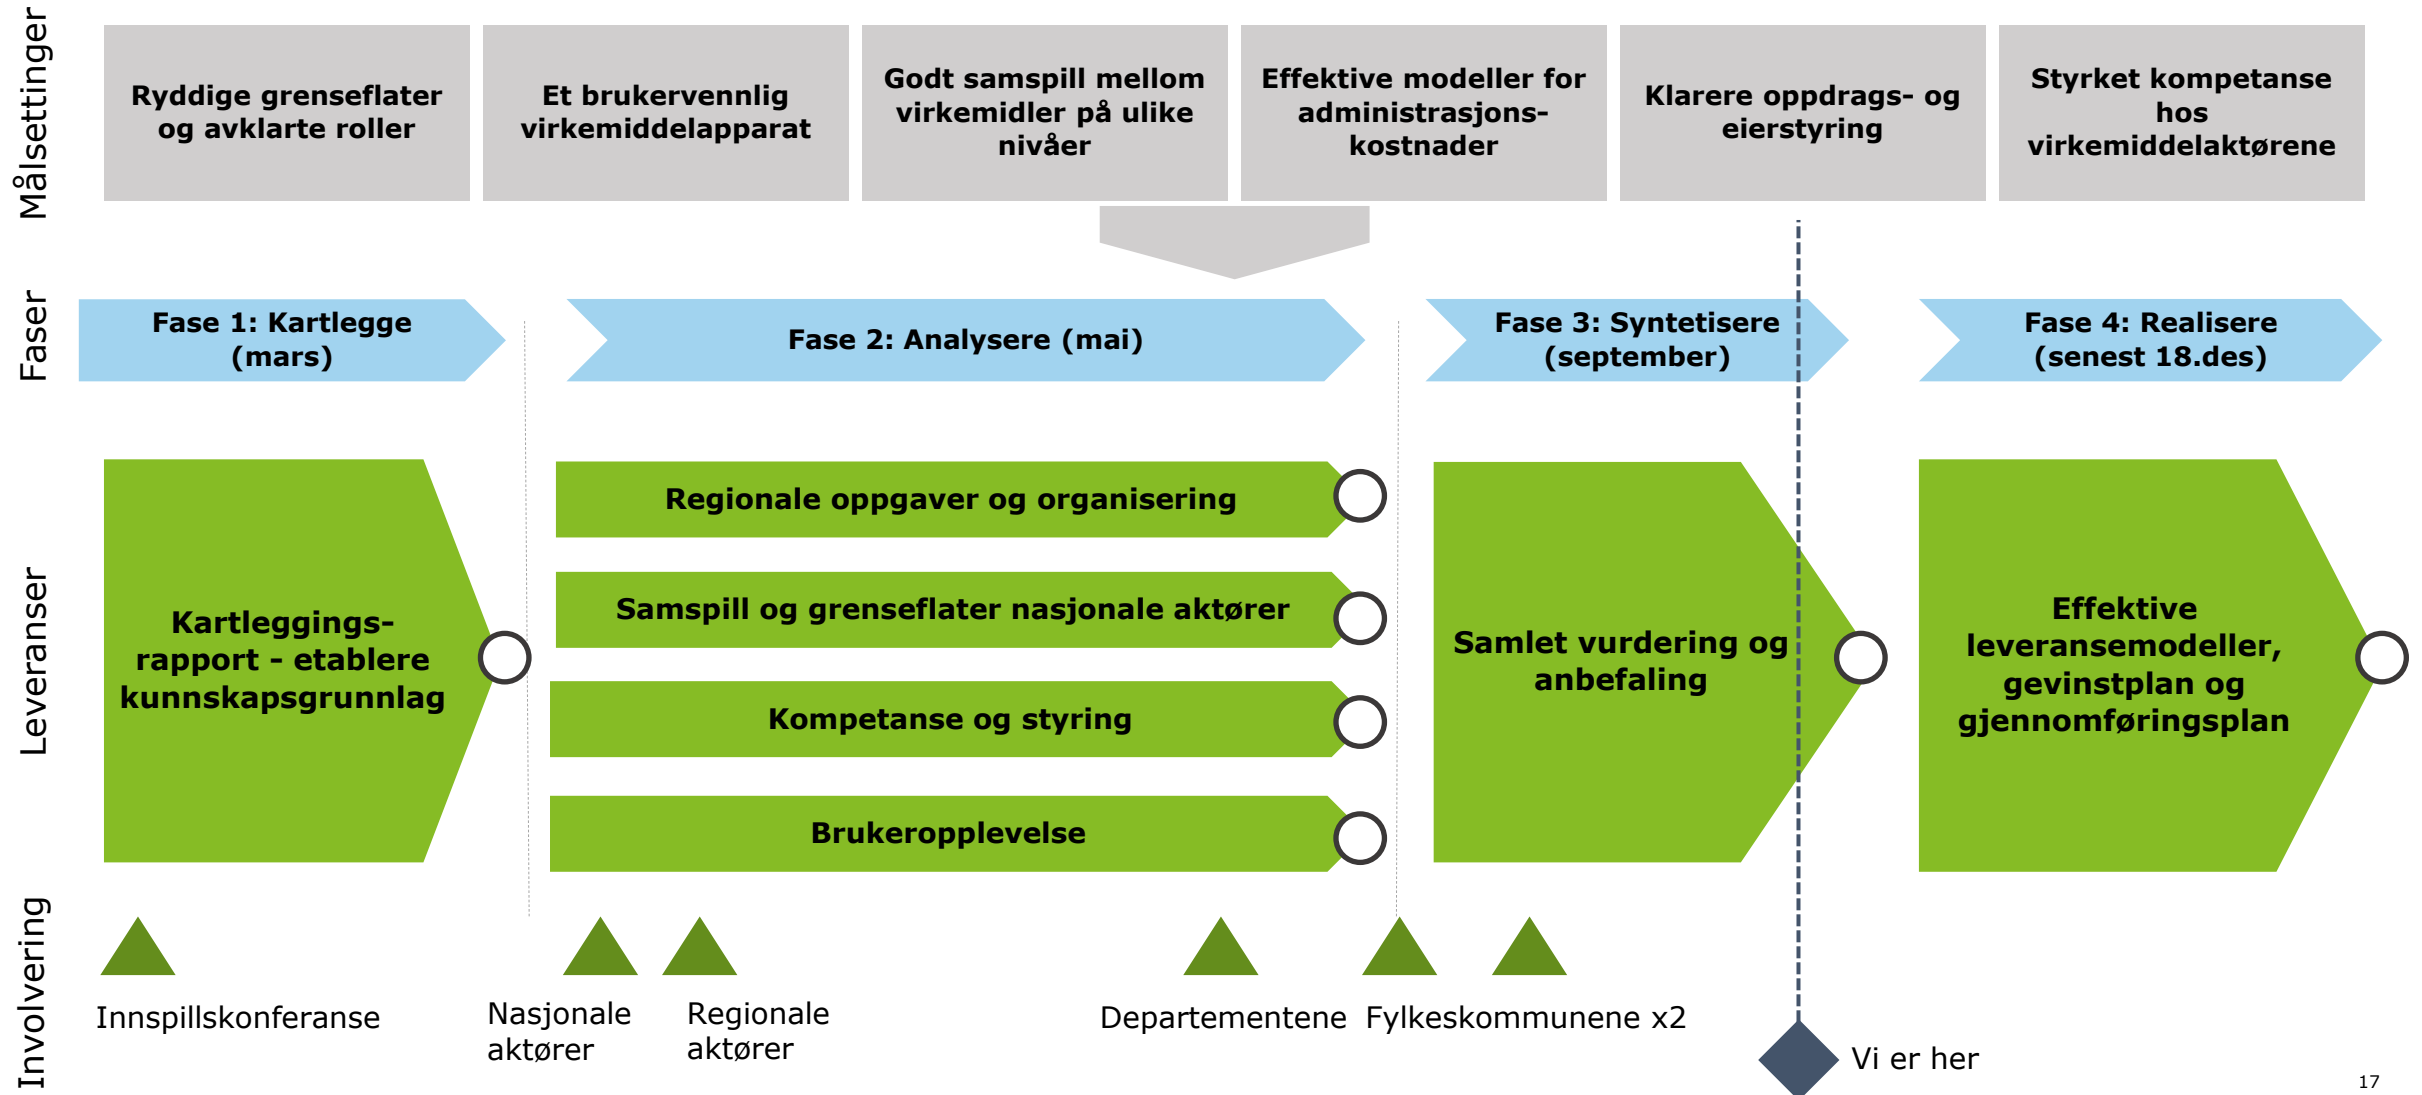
Målsettinger

Ryddige grenseflater og avklarte roller

Et brukervennlig virkemiddelapparat

Godt samspill mellom virkemidler på ulike nivåer

Effektive modeller for administrasjonskostnader

Klarere oppdrags- og eierstyring

Styrket kompetanse hos virkemiddelaktørene

Faser

Fase 1: Kartlegge (mars)

Fase 2: Analysere (mai)

Fase 3: Syntetisere (september)

Fase 4: Realisere (senest 18.des)

Leveranser

Kartleggingsrapport - etablere kunnskapsgrunnlag

Regionale oppgaver og organisering

Samspill og grenseflater nasjonale aktører

Kompetanse og styring

Brukeropplevelse

Samlet vurdering og anbefaling

Effektive leveransemodeller, gevinstplan og gjennomføringsplan

Involvering

Innspillskonferanse

Nasjonale aktører

Regionale aktører

Departementene

Fylkeskommunene x2

Vi er her

17